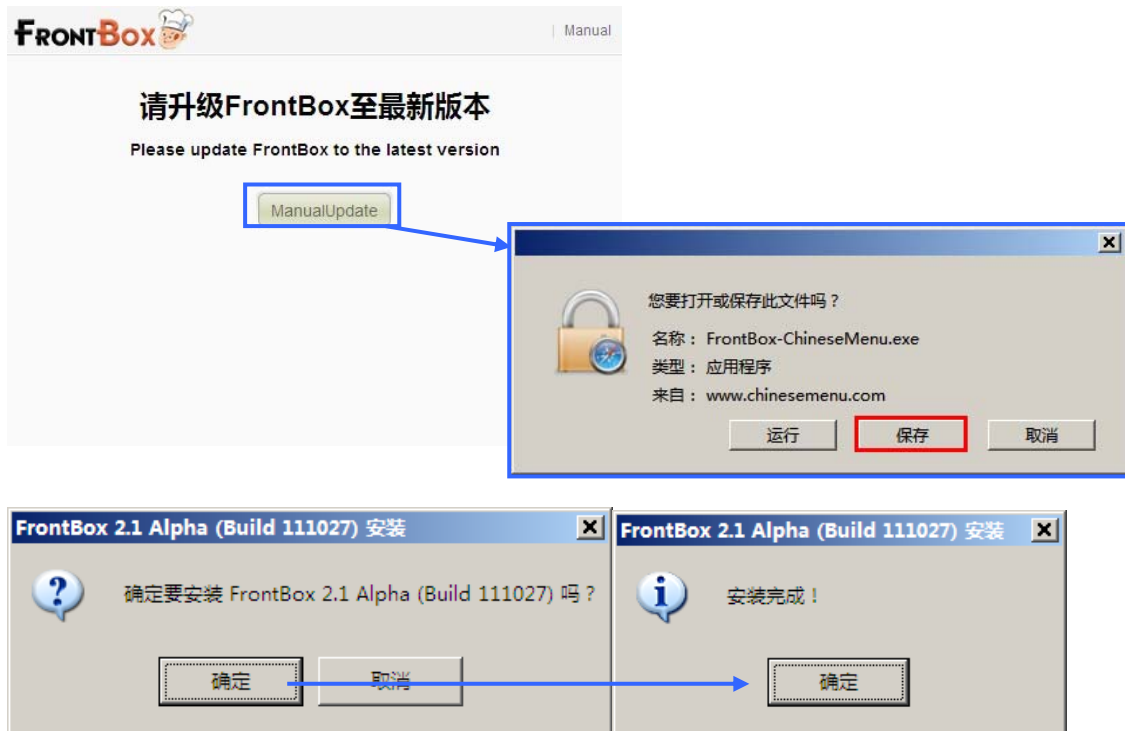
FRONTBOX

| Manual

请升级FrontBox至最新版本

Please update FrontBox to the latest version

ManualUpdate

您要打开或保存此文件吗？

名称： FrontBox-ChineseMenu.exe

类型： 应用程序

来自： www.chinesemenu.com

运行

保存

取消

FrontBox 2.1 Alpha (Build 111027) 安装

确定要安装 FrontBox 2.1 Alpha (Build 111027) 吗？

确定

取消

FrontBox 2.1 Alpha (Build 111027) 安装

安装完成！

确定